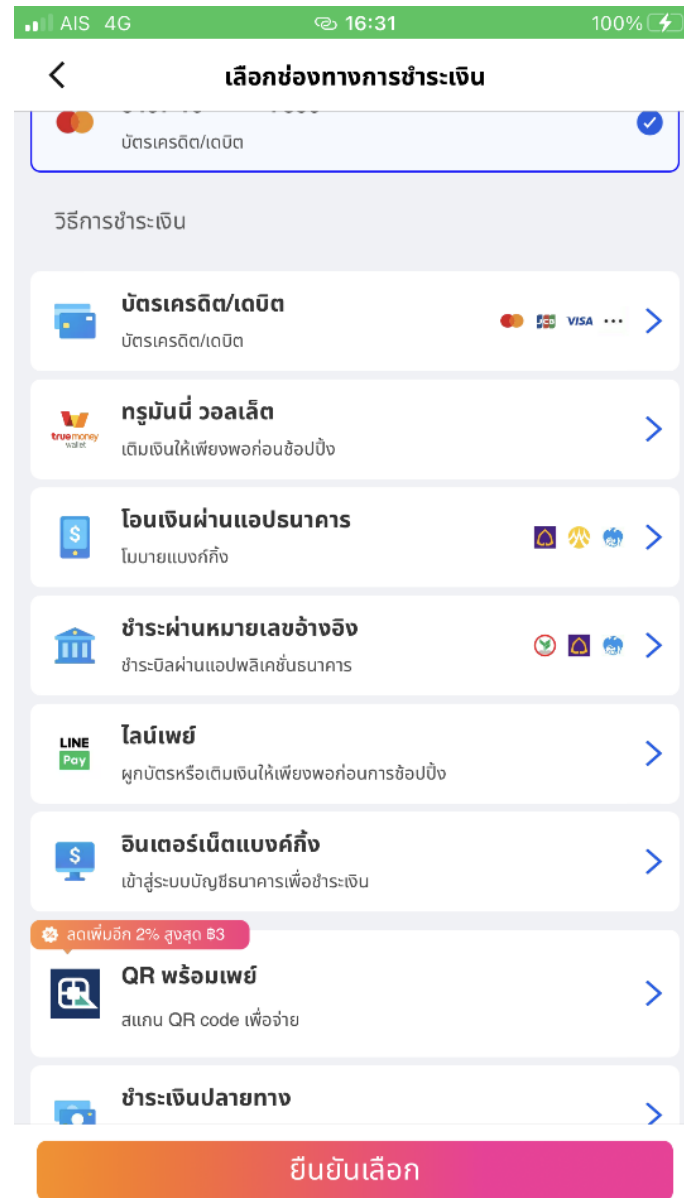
AIS 4G 16:31 100%

<

เลือกช่องทางการชำระเงิน

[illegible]

บัตรเครดิต/เดบิต

วิธีการชำระเงิน

บัตรเครดิต/เดบิต
บัตรเครดิต/เดบิต
VISA ...

truemoney wallet
ทรูมันนี่ วอลเล็ต
เติมเงินให้เพียงพอก่อนช้อปปิ้ง

$
โอนเงินผ่านแอปธนาคาร
โมบายแบงค์กิ้ง

ชำระผ่านหมายเลขอ้างอิง
ชำระบิลผ่านแอปพลิเคชั่นธนาคาร

LINE Pay
ไลน์เพย์
ผูกบัตรหรือเติมเงินให้เพียงพอก่อนการช้อปปิ้ง

$
อินเตอร์เน็ตแบงค์กิ้ง
เข้าสู่ระบบบัญชีธนาคารเพื่อชำระเงิน

ลดเพิ่มอีก 2% สูงสุด ฿3
QR พร้อมเพย์
สแกน QR code เพื่อจ่าย

ชำระเงินปลายทาง

ยืนยันเลือก